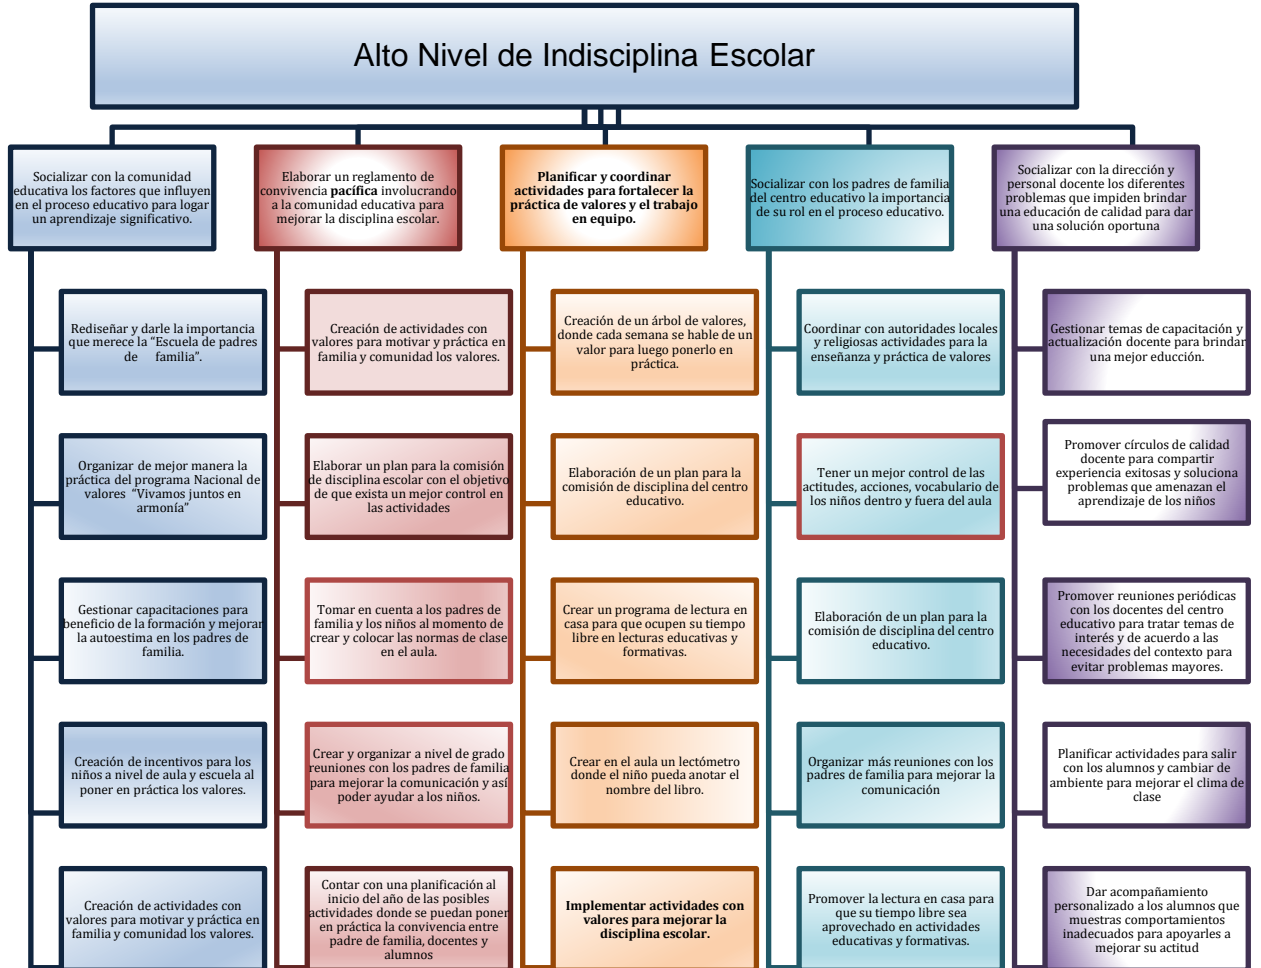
Alto Nivel de Indisciplina Escolar

Socializar con la comunidad educativa los factores que influyen en el proceso educativo para logar un aprendizaje significativo.

Rediseñar y darle la importancia que merece la "Escuela de padres de familia".

Organizar de mejor manera la práctica del programa Nacional de valores "Vivamos juntos en armonía"

Gestionar capacitaciones para beneficio de la formación y mejorar la autoestima en los padres de familia.

Creación de incentivos para los niños a nivel de aula y escuela al poner en práctica los valores.

Creación de actividades con valores para motivar y práctica en familia y comunidad los valores.

Elaborar un reglamento de convivencia pacífica involucrando a la comunidad educativa para mejorar la disciplina escolar.

Creación de actividades con valores para motivar y práctica en familia y comunidad los valores.

Elaborar un plan para la comisión de disciplina escolar con el objetivo de que exista un mejor control en las actividades

Tomar en cuenta a los padres de familia y los niños al momento de crear y colocar las normas de clase en el aula.

Crear y organizar a nivel de grado reuniones con los padres de familia para mejorar la comunicación y así poder ayudar a los niños.

Contar con una planificación al inicio del año de las posibles actividades donde se puedan poner en práctica la convivencia entre padre de familia, docentes y alumnos

Planificar y coordinar actividades para fortalecer la práctica de valores y el trabajo en equipo.

Creación de un árbol de valores, donde cada semana se hable de un valor para luego ponerlo en práctica.

Elaboración de un plan para la comisión de disciplina del centro educativo.

Crear un programa de lectura en casa para que ocupen su tiempo libre en lecturas educativas y formativas.

Crear en el aula un lectómetro donde el niño pueda anotar el nombre del libro.

Implementar actividades con valores para mejorar la disciplina escolar.

Socializar con los padres de familia del centro educativo la importancia de su rol en el proceso educativo.

Coordinar con autoridades locales y religiosas actividades para la enseñanza y práctica de valores

Tener un mejor control de las actitudes, acciones, vocabulario de los niños dentro y fuera del aula

Elaboración de un plan para la comisión de disciplina del centro educativo.

Organizar más reuniones con los padres de familia para mejorar la comunicación

Promover la lectura en casa para que su tiempo libre sea aprovechado en actividades educativas y formativas.

Socializar con la dirección y personal docente los diferentes problemas que impiden brindar una educación de calidad para dar una solución oportuna

Gestionar temas de capacitación y actualización docente para brindar una mejor educción.

Promover círculos de calidad docente para compartir experiencia exitosas y soluciona problemas que amenazan el aprendizaje de los niños

Promover reuniones periódicas con los docentes del centro educativo para tratar temas de interés y de acuerdo a las necesidades del contexto para evitar problemas mayores.

Planificar actividades para salir con los alumnos y cambiar de ambiente para mejorar el clima de clase

Dar acompañamiento personalizado a los alumnos que muestras comportamientos inadecuados para apoyarles a mejorar su actitud